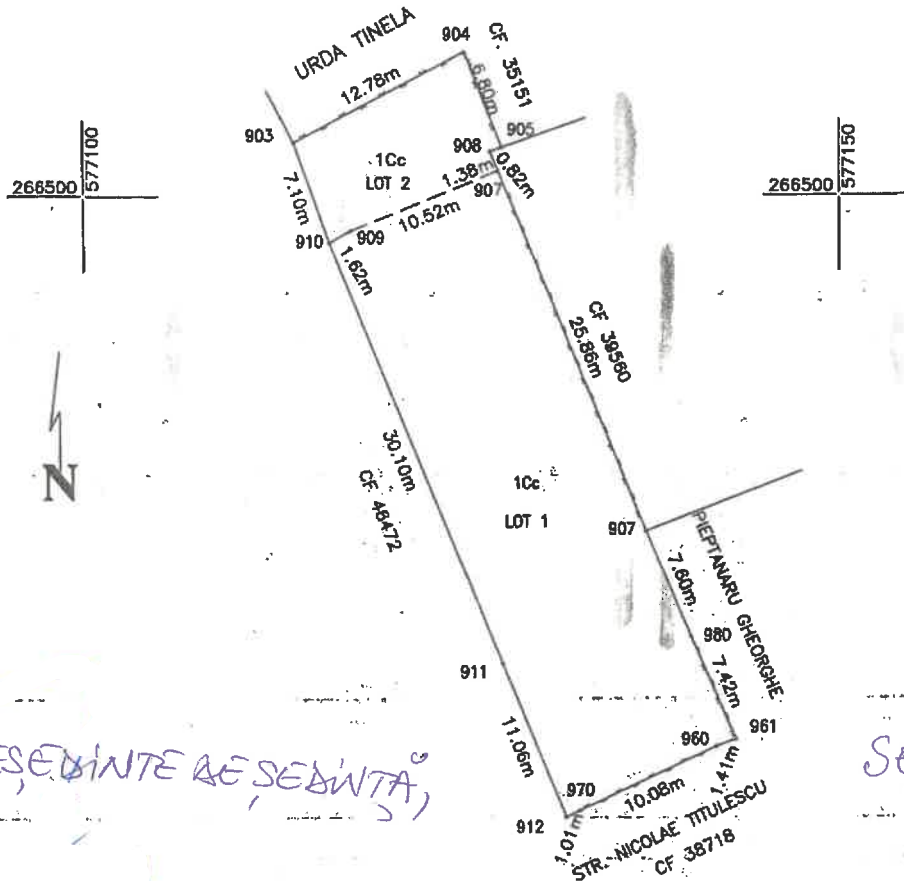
URDA TINELA
904
CF. 35151
12.78m
6.80m
903
905
908
0.82m
1Cc
LOT 2
1.38m
907
7.10m
10.52m
909
910
1.62m
266500 577100
266500 577150
CF 39560
25.86m
N
30.10m
CF 48472
1Cc
LOT 1
907
PIEPTANARU GHEORGHE
7.60m
980
7.42m
911
961
960
ȘEDINȚE DE ȘEDINȚĂ
SE
11.06m
970
10.08m
1.41m
912
1.01
STR. NICOLAE TITULESCU
CF 38718